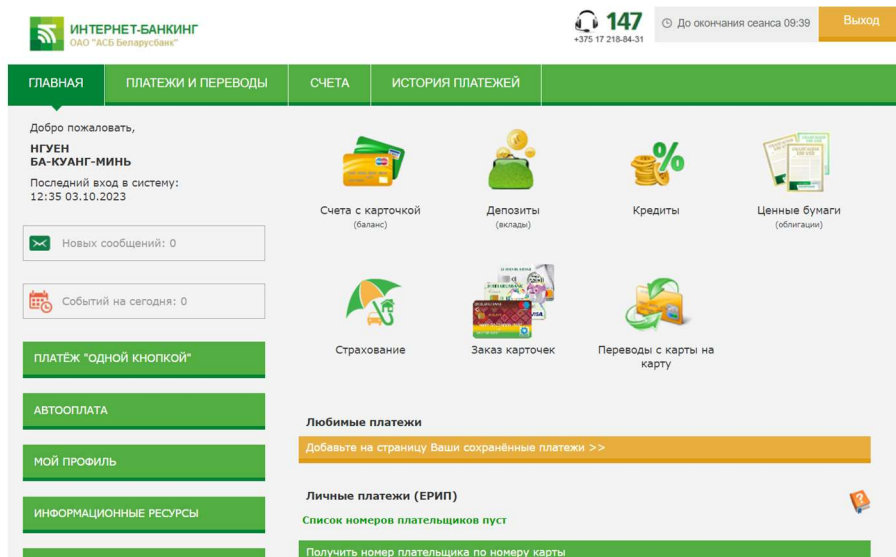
ИНТЕРНЕТ-БАНКИНГ
ОАО "АСБ Беларусбанк"

147
+375 17 218-84-31

До окончания сеанса 09:39

Выход

ГЛАВНАЯ
ПЛАТЕЖИ И ПЕРЕВОДЫ
СЧЕТА
ИСТОРИЯ ПЛАТЕЖЕЙ

Добро пожаловать,
НГУЕН
БА-КУАНГ-МИНЬ
Последний вход в систему:
12:35 03.10.2023

Новых сообщений: 0

Событий на сегодня: 0

ПЛАТЁЖ "ОДНОЙ КНОПКОЙ"

АВТООПЛАТА

МОЙ ПРОФИЛЬ

ИНФОРМАЦИОННЫЕ РЕСУРСЫ

Счета с карточкой
(баланс)

Депозиты
(вклады)

Кредиты

Ценные бумаги
(облигации)

Страхование

Заказ карточек

Переводы с карты на карту

Любимые платежи

Добавьте на страницу Ваши сохранённые платежи >>

Личные платежи (ЕРИП)

Список номеров плательщиков пуст

Получить номер плательщика по номеру карты